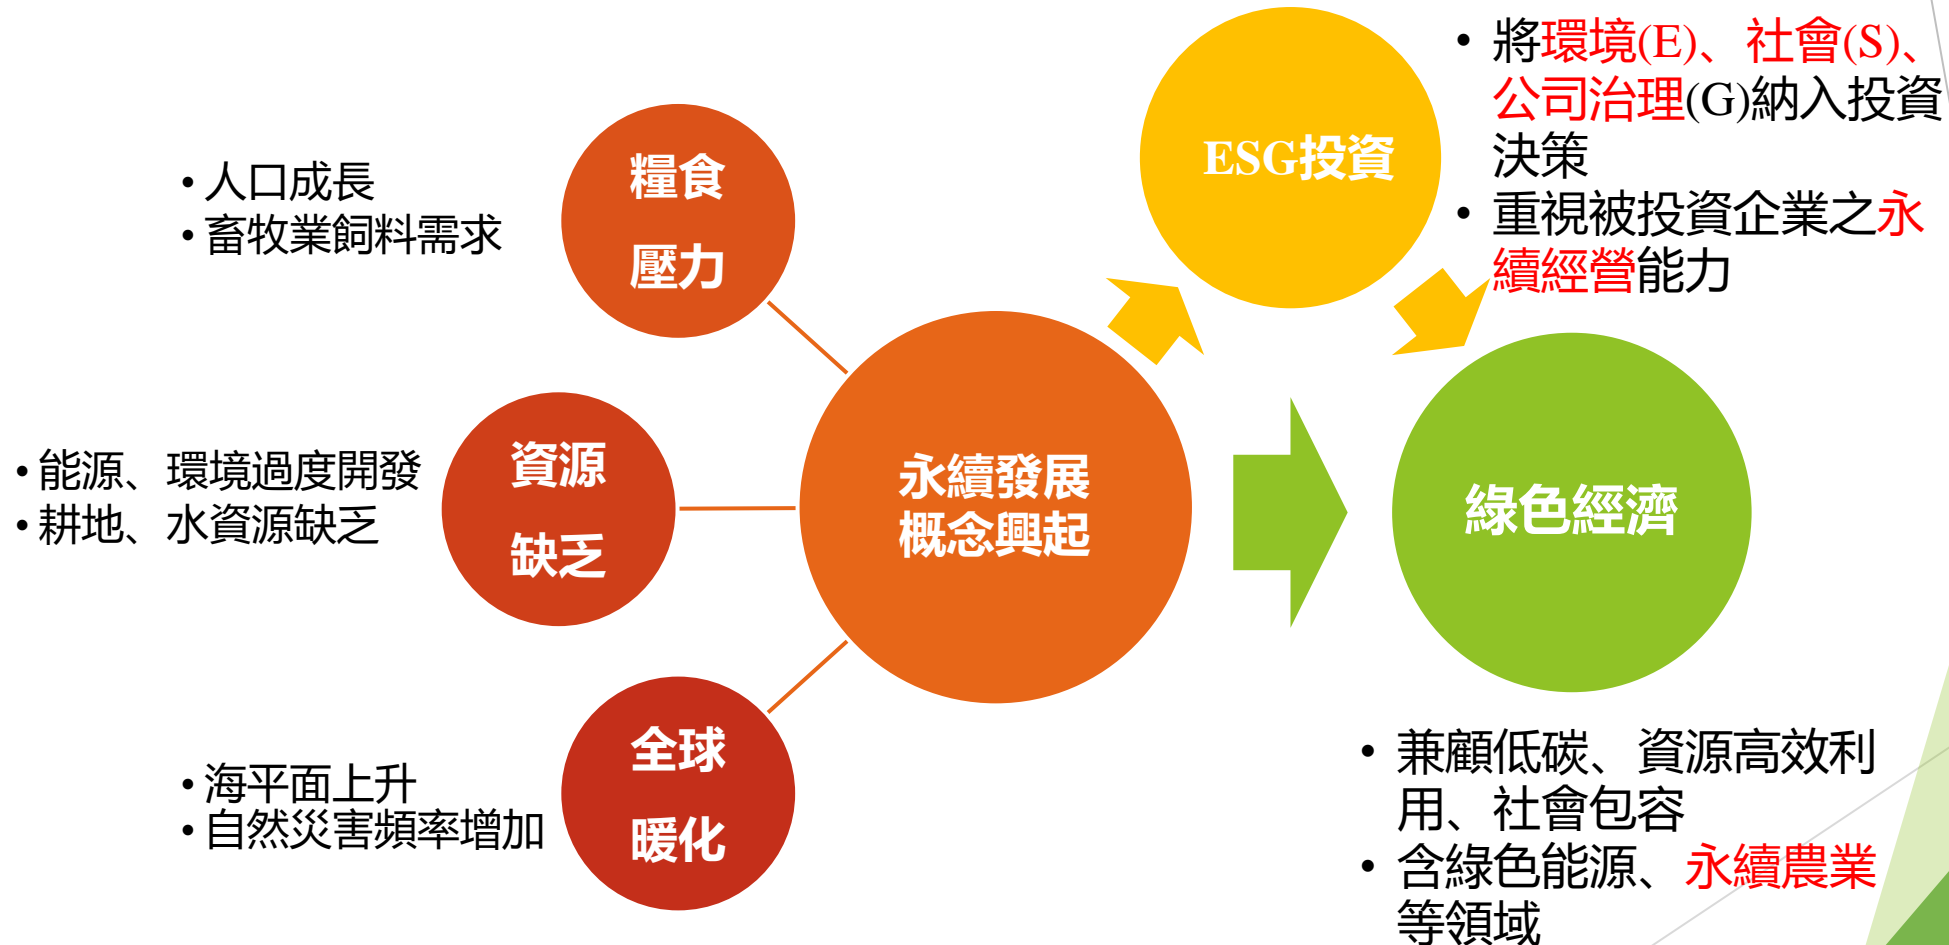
• 人口成長
• 畜牧業飼料需求

糧食
壓力

• 能源、環境過度開發
• 耕地、水資源缺乏

資源
缺乏

• 海平面上升
• 自然災害頻率增加

全球
暖化

永續發展
概念興起

ESG投資

• 將環境(E)、社會(S)、公司治理(G)納入投資決策
• 重視被投資企業之永續經營能力

綠色經濟

• 兼顧低碳、資源高效利用、社會包容
• 含綠色能源、永續農業等領域